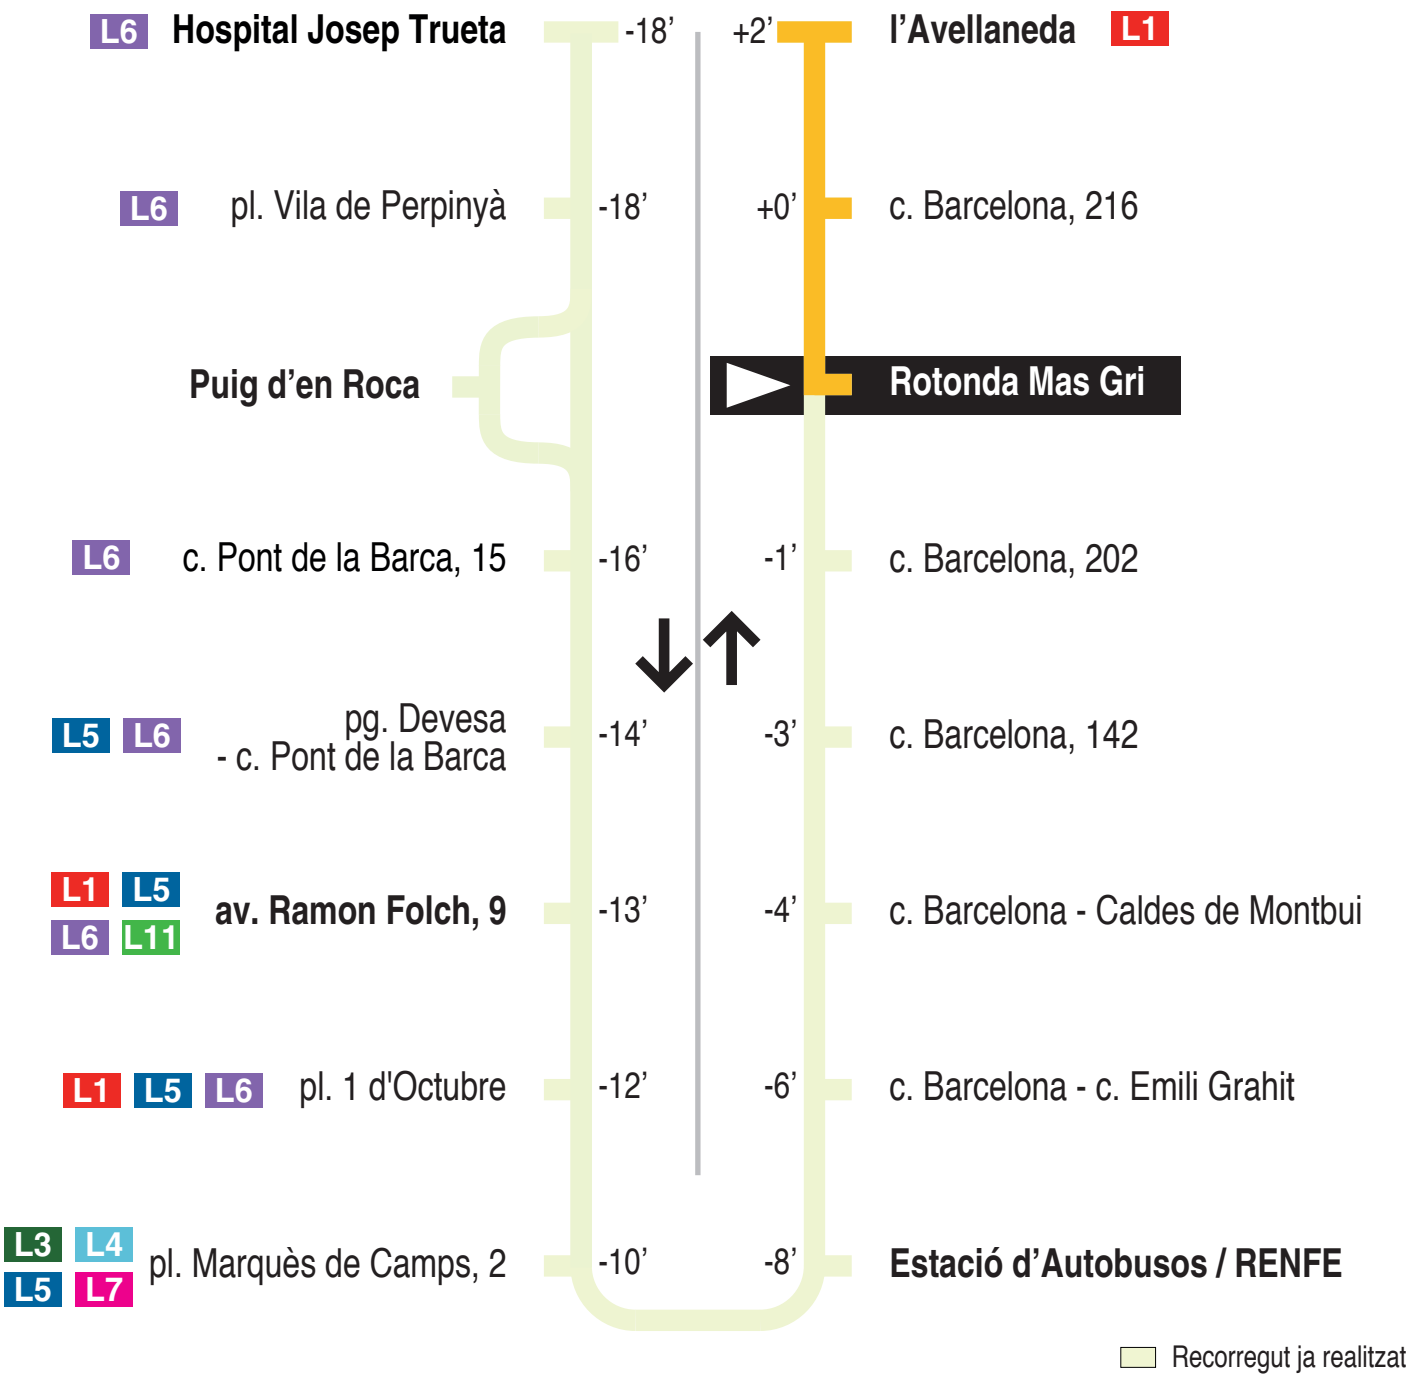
L6 Hospital Josep Trueta -18’ +2’ l’Avellaneda L1

L6 pl. Vila de Perpinyà -18’ +0’ c. Barcelona, 216

Puig d’en Roca

Rotonda Mas Gri

L6 c. Pont de la Barca, 15 -16’ -1’ c. Barcelona, 202

L5 L6 pg. Devesa - c. Pont de la Barca -14’ -3’ c. Barcelona, 142

L1 L5 L6 L11 av. Ramon Folch, 9 -13’ -4’ c. Barcelona - Caldes de Montbui

L1 L5 L6 pl. 1 d'Octubre -12’ -6’ c. Barcelona - c. Emili Grahit

L3 L4 L5 L7 pl. Marquès de Camps, 2 -10’ -8’ Estació d’Autobusos / RENFE

Recorregut ja realitzat